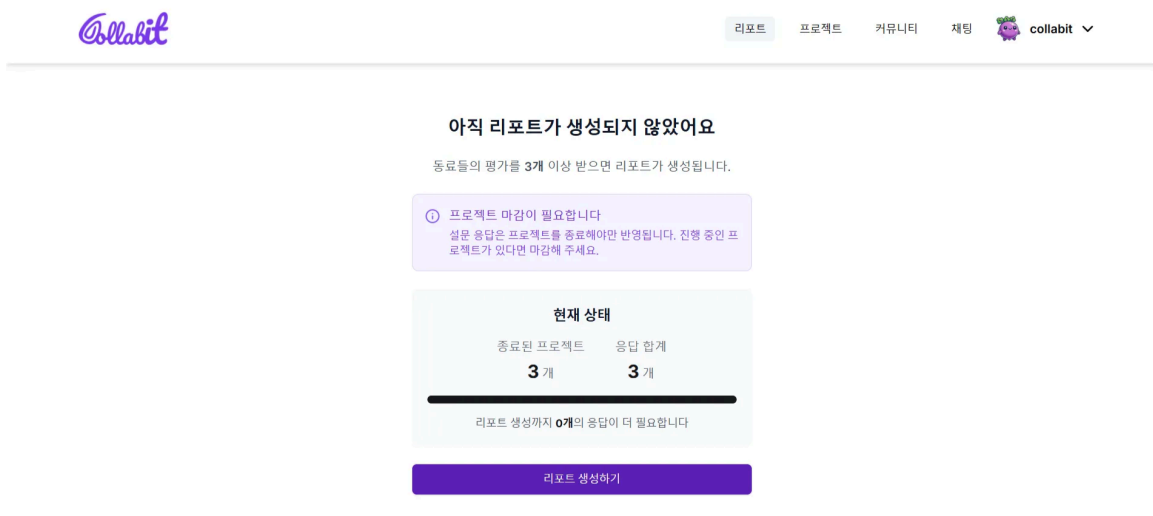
Collabit

리포트 프로젝트 커뮤니티 채팅 collabit

아직 리포트가 생성되지 않았어요

동료들의 평가를 3개 이상 받으면 리포트가 생성됩니다.

프로젝트 마감이 필요합니다
설문 응답은 프로젝트를 종료해야만 반영됩니다. 진행 중인 프로젝트가 있다면 마감해 주세요.

현재 상태

| 종료된 프로젝트 | 응답 합계 |
|---|---|
| 3 개 | 3 개 |

리포트 생성까지 0개의 응답이 더 필요합니다

리포트 생성하기